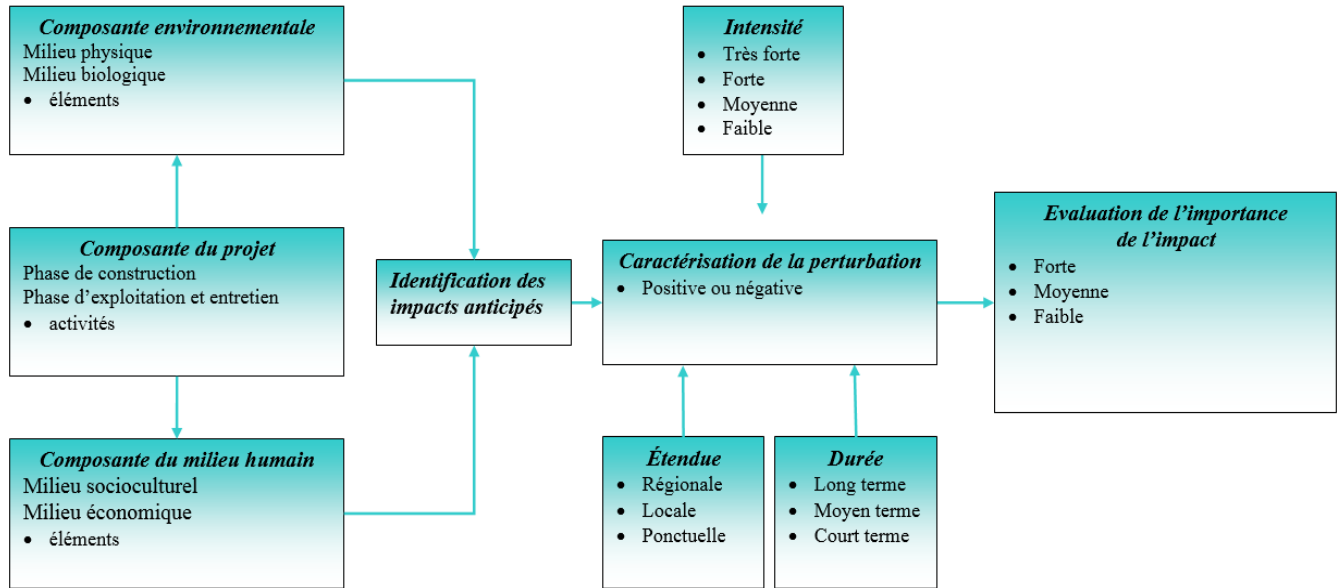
Composante environnementale
Milieu physique
Milieu biologique
• éléments

Composante du projet
Phase de construction
Phase d'exploitation et entretien
• activités

Composante du milieu humain
Milieu socioculturel
Milieu économique
• éléments

Identification des impacts anticipés

Intensité
• Très forte
• Forte
• Moyenne
• Faible

Caractérisation de la perturbation
• Positive ou négative

Étendue
• Régionale
• Locale
• Ponctuelle

Durée
• Long terme
• Moyen terme
• Court terme

Evaluation de l'importance de l'impact
• Forte
• Moyenne
• Faible